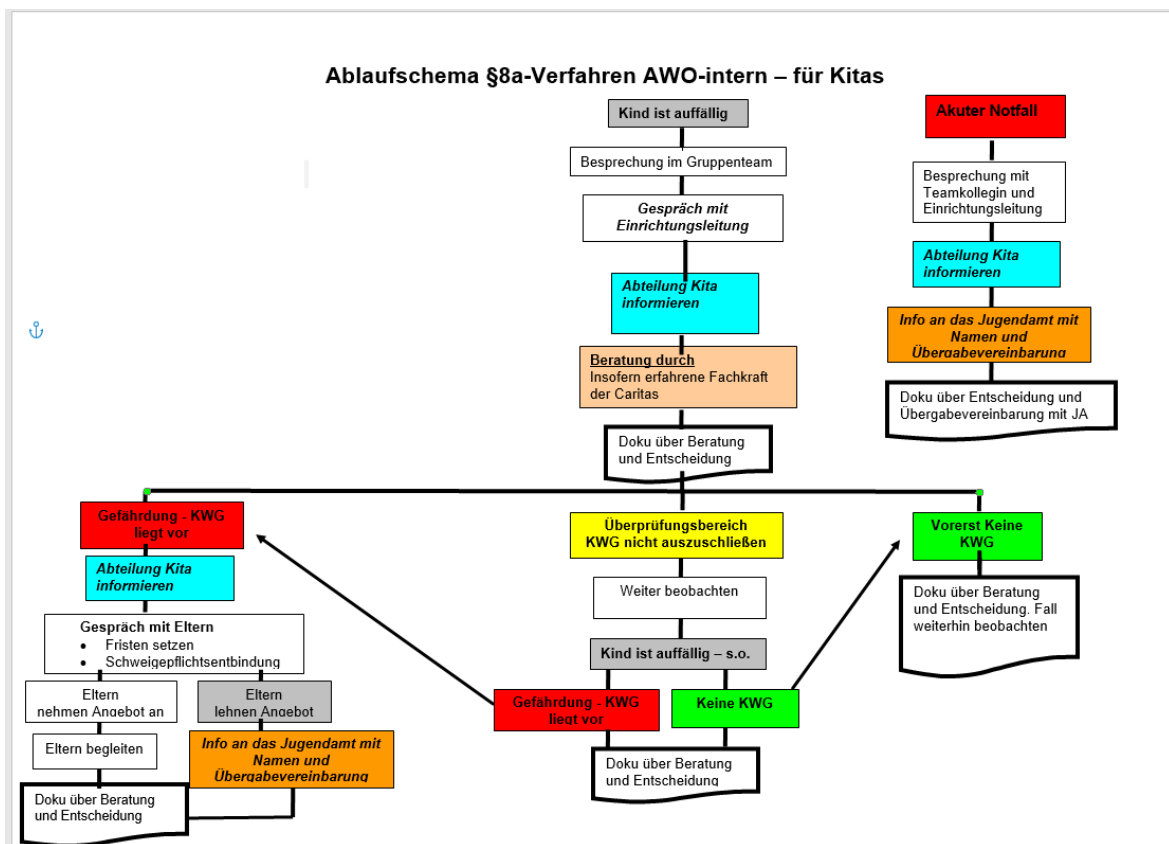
Ablaufschema §8a-Verfahren AWO-intern – für Kitas

Kind ist auffällig

Besprechung im Gruppenteam

Gespräch mit Einrichtungsleitung

Abteilung Kita informieren

Beratung durch
Insofern erfahrene Fachkraft der Caritas

Doku über Beratung und Entscheidung

Akuter Notfall

Besprechung mit Teamkollegin und Einrichtungsleitung

Abteilung Kita informieren

Info an das Jugendamt mit Namen und Übergabevereinbarung

Doku über Entscheidung und Übergabevereinbarung mit JA

Gefährdung - KWG liegt vor

Abteilung Kita informieren

Gespräch mit Eltern
• Fristen setzen
• Schweigepflichtsentbindung

Eltern nehmen Angebot an

Eltern lehnen Angebot

Eltern begleiten

Info an das Jugendamt mit Namen und Übergabevereinbarung

Doku über Beratung und Entscheidung

Überprüfungsbereich KWG nicht auszuschließen

Weiter beobachten

Kind ist auffällig – s.o.

Gefährdung - KWG liegt vor

Keine KWG

Doku über Beratung und Entscheidung

Vorerst Keine KWG

Doku über Beratung und Entscheidung. Fall weiterhin beobachten